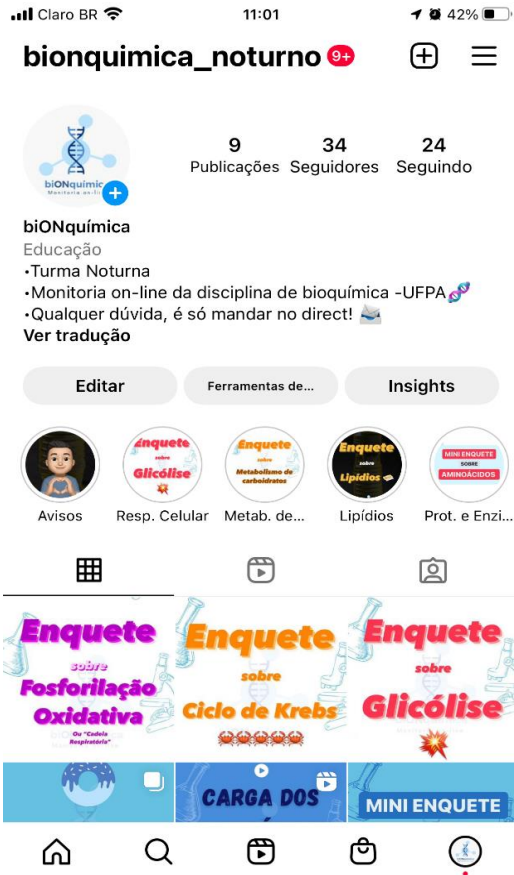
Claro BR 11:01 42%

bionquimica_noturno 9+

biONquímica Monitoria on-line

9 Publicações
34 Seguidores
24 Seguindo

biONquímica
Educação
•Turma Noturna
•Monitoria on-line da disciplina de bioquímica -UFPA🧬
•Qualquer dúvida, é só mandar no direct! 📩
Ver tradução

Editar
Ferramentas de...
Insights

Enquete sobre Glicólise
Enquete sobre Metabolismo de carboidratos
Enquete sobre Lipídios
MINI ENQUETE SOBRE AMINOÁCIDOS

Avisos
Resp. Celular
Metab. de...
Lipídios
Prot. e Enzi...

Enquete sobre Fosforilação Oxidativa
Ou "Cadeia Respiratória"

Enquete sobre Ciclo de Krebs

Enquete sobre Glicólise

CARGA DOS

MINI ENQUETE